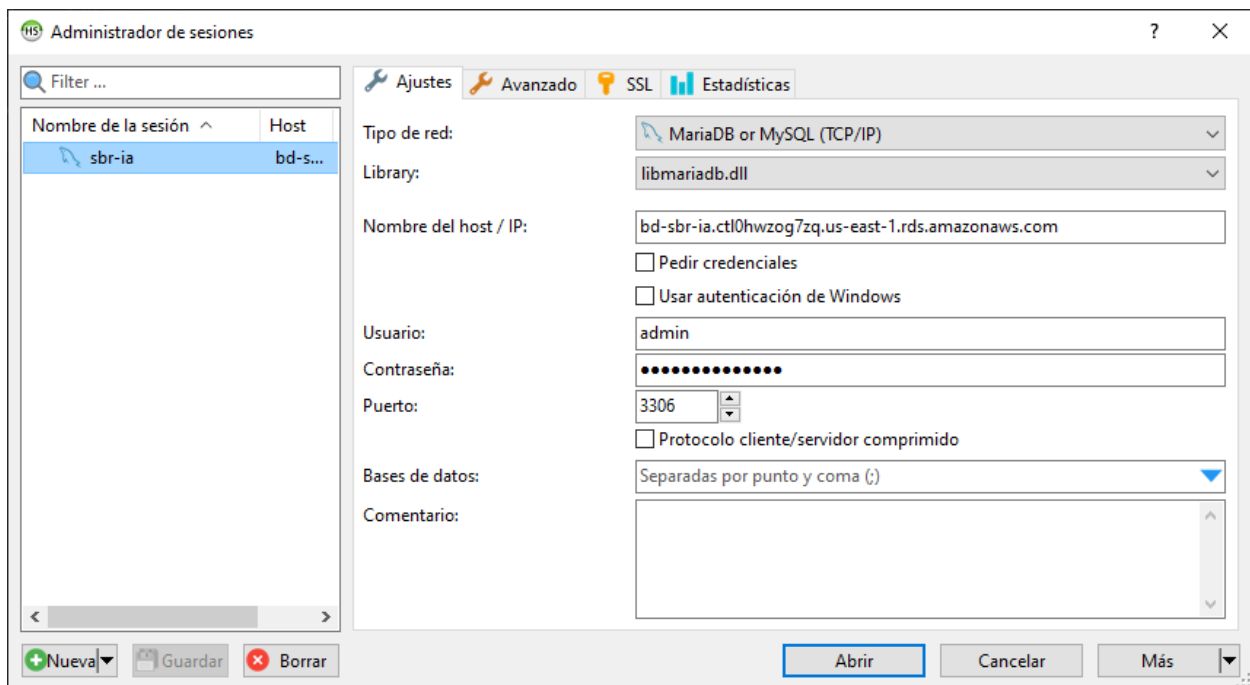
Administrador de sesiones

?

Filter ...

| Nombre de la sesión | Host |
|---|---|
| sbr-ia | bd-s... |

Ajustes | Avanzado | SSL | Estadísticas

Tipo de red: MariaDB or MySQL (TCP/IP)

Library: libmariadb.dll

Nombre del host / IP: bd-sbr-ia.ctl0hwzog7zq.us-east-1.rds.amazonaws.com

Pedir credenciales

Usar autenticación de Windows

Usuario: admin

Contraseña: ••••••••••••••

Puerto: 3306

Protocolo cliente/servidor comprimido

Bases de datos: Separadas por punto y coma (;)

Comentario:

Nueva | Guardar | Borrar

Abrir | Cancelar | Más